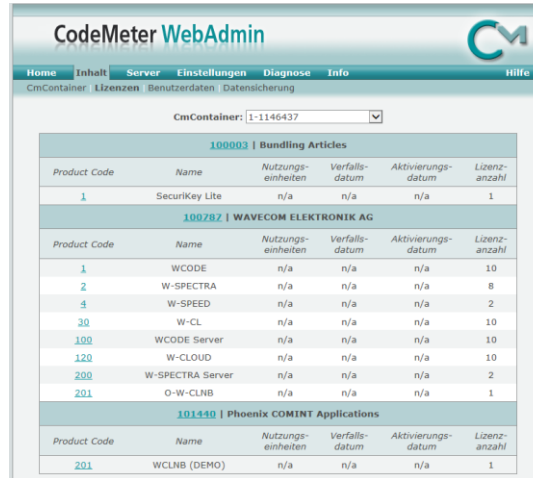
CodeMeter WebAdmin

Home Inhalt Server Einstellungen Diagnose Info Hilfe

CmContainer Lizenzen Benutzerdaten Datensicherung

CmContainer: 1-1146437

100003 | Bundling Articles

| Product Code | Name | Nutzungseinheiten | Verfallsdatum | Aktivierungsdatum | Lizenzanzahl |
|---|---|---|---|---|---|
| 1 | SecuriKey Lite | n/a | n/a | n/a | 1 |

100787 | WAVECOM ELEKTRONIK AG

| Product Code | Name | Nutzungseinheiten | Verfallsdatum | Aktivierungsdatum | Lizenzanzahl |
|---|---|---|---|---|---|
| 1 | WCODE | n/a | n/a | n/a | 10 |
| 2 | W-SPECTRA | n/a | n/a | n/a | 8 |
| 4 | W-SPEED | n/a | n/a | n/a | 2 |
| 30 | W-CL | n/a | n/a | n/a | 10 |
| 100 | WCODE Server | n/a | n/a | n/a | 10 |
| 120 | W-CLOUD | n/a | n/a | n/a | 10 |
| 200 | W-SPECTRA Server | n/a | n/a | n/a | 2 |
| 201 | O-W-CLNB | n/a | n/a | n/a | 1 |

101440 | Phoenix COMINT Applications

| Product Code | Name | Nutzungseinheiten | Verfallsdatum | Aktivierungsdatum | Lizenzanzahl |
|---|---|---|---|---|---|
| 201 | WCLNB (DEMO) | n/a | n/a | n/a | 1 |